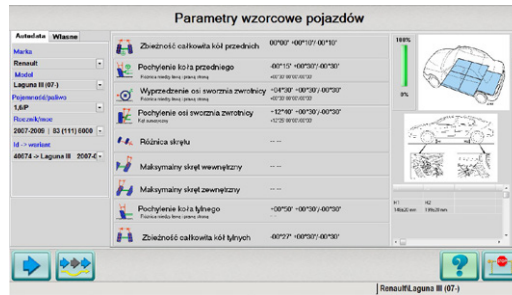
Parametry wzorcowe pojazdów

Autodata Własne

Marka
Renault
Model
Laguna III (07-)
Pojemność/paliwo
1,6iP
Rocznik/moc
2007-2009 | 83 (111) 6000
Id -> wersja
48674 -> Laguna III 2007-

Zbieżność całkowita kół przednich 00°00' +00°10'/-00°10'

Pochylenie koła przedniego -00°15' +00°30'/-00°30'
Różnica między lewą i prawą stroną +00°30' 00°00'-00°30'

Wyprzedzenie osi sworznia zwrotnicy +04°30' +00°30'/-00°30'
Różnica między lewą i prawą stroną +00°30' 00°00'-00°30'

Pochylenie osi sworznia zwrotnicy +12°40' +00°30'/-00°30'
Kąt zawarcia +12°25' 00°00'-00°00'

Różnica skrętu -- --

Maksymalny skręt wewnętrzny -- --

Maksymalny skręt zewnętrzny -- --

Pochylenie koła tylnego -00°50' +00°30'/-00°30'
Różnica między lewą i prawą stroną

Zbieżność całkowita kół tylnych -00°27' +00°30'/-00°30'

100%
0%

H1 H2

Renault/Laguna III (07-)